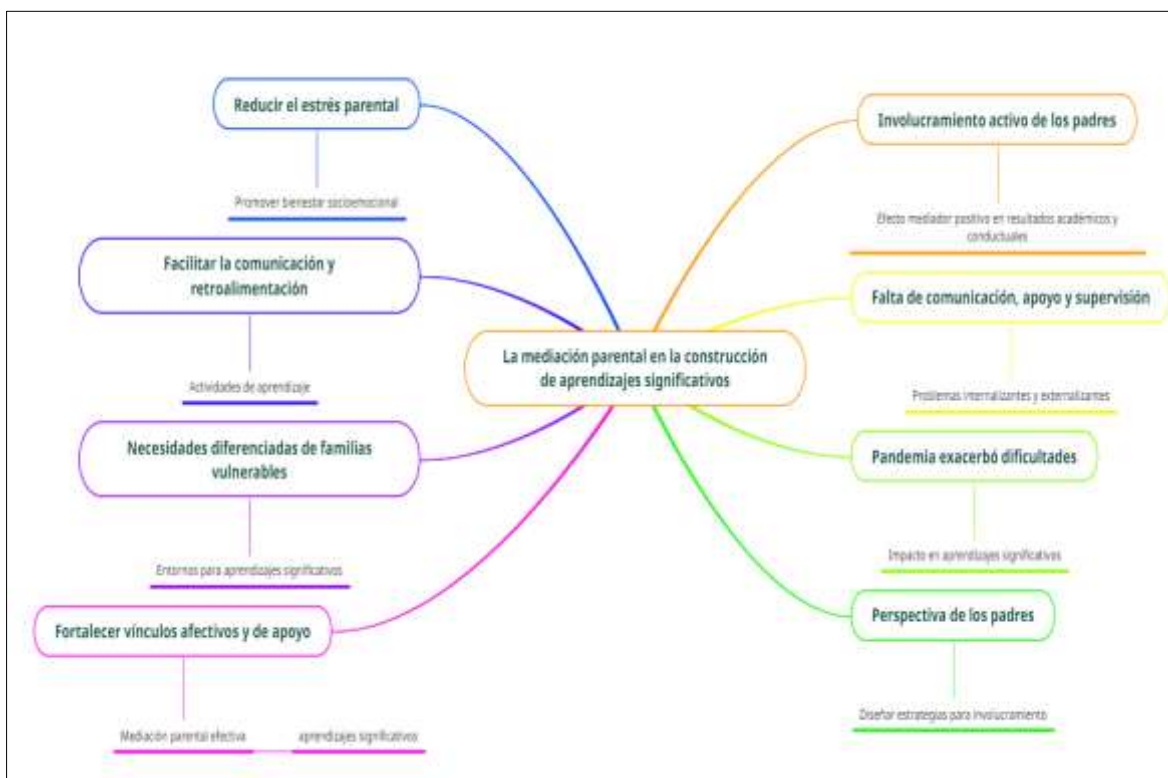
La mediación parental en la construcción de aprendizajes significativos

Reducir el estrés parental

Promover bienestar socioemocional

Facilitar la comunicación y retroalimentación

Actividades de aprendizaje

Necesidades diferenciadas de familias vulnerables

Entornos para aprendizajes significativos

Fortalecer vínculos afectivos y de apoyo

Mediación parental efectiva

aprendizajes significativos

Involucramiento activo de los padres

Efecto mediador positivo en resultados académicos y conductuales

Falta de comunicación, apoyo y supervisión

Problemas internalizantes y externalizantes

Pandemia exacerbó dificultades

Impacto en aprendizajes significativos

Perspectiva de los padres

Diseñar estrategias para involucramiento